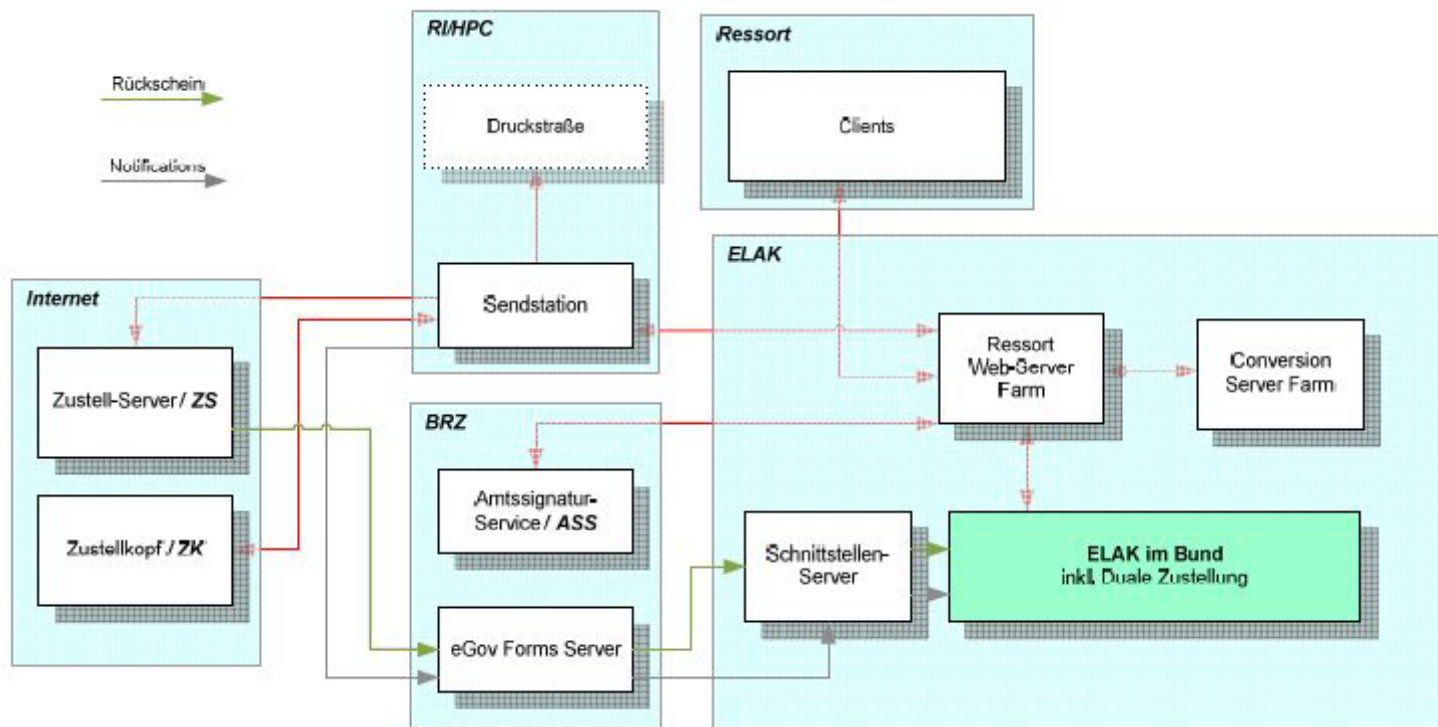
Rückschein

Notifications

RI/HPC

Druckstraße

Sendstation

Ressort

Clients

Internet

Zustell-Server / ZS

Zustellkopf / ZK

BRZ

Amtssignatur-Service / ASS

eGov Forms Server

ELAK

Ressort Web-Server Farm

Conversion Server Farm

Schnittstellen-Server

ELAK im Bund
inkl. Duale Zustellung